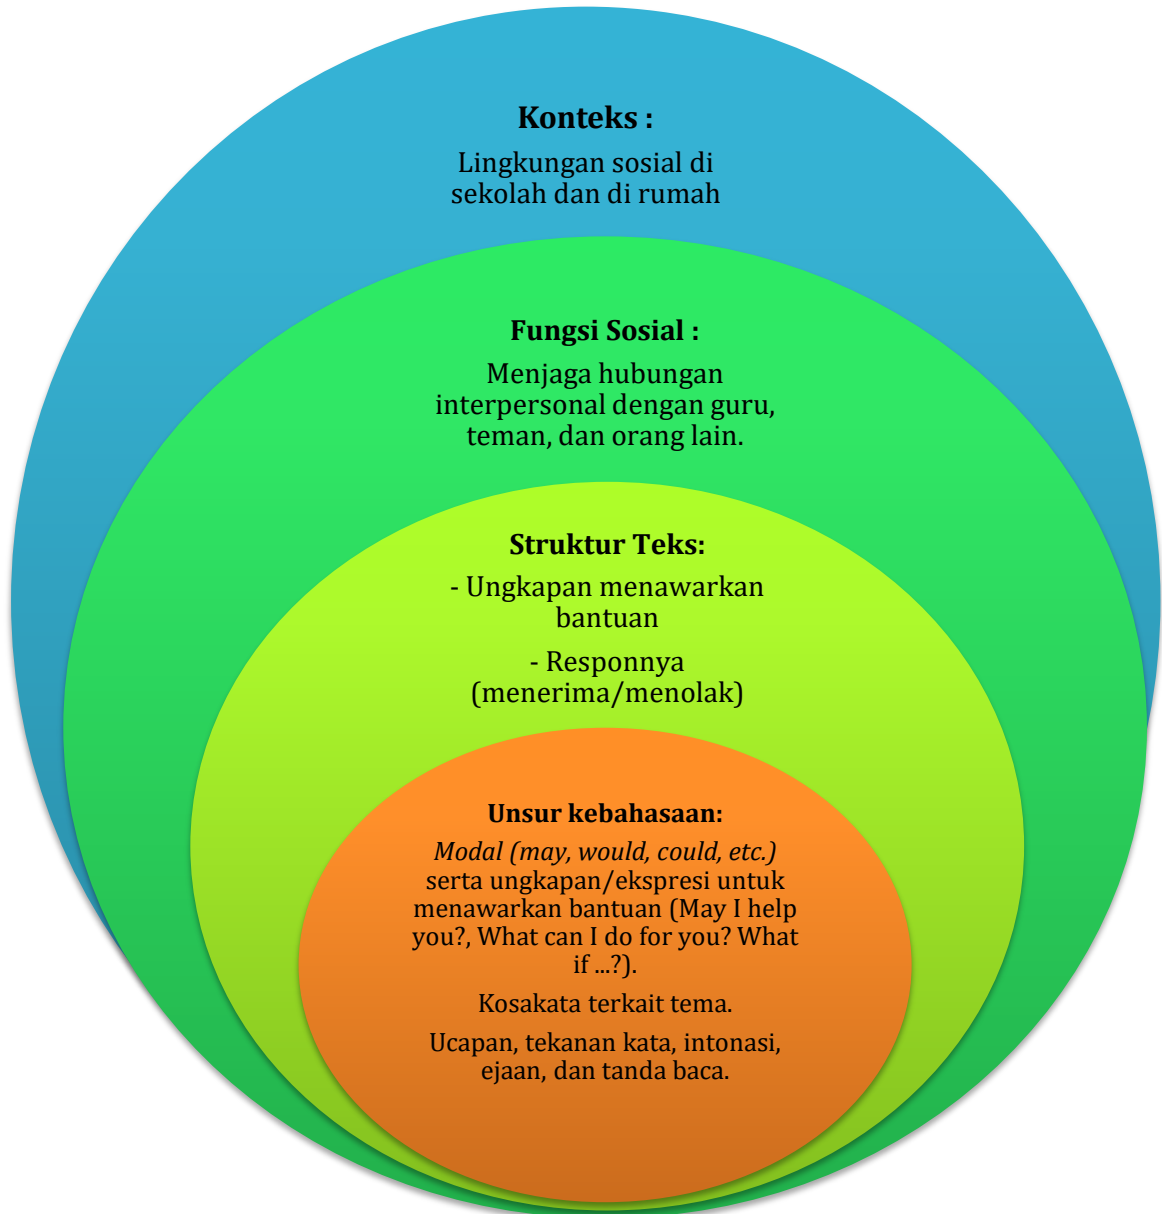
**Konteks :**

Lingkungan sosial di sekolah dan di rumah

**Fungsi Sosial :**

Menjaga hubungan interpersonal dengan guru, teman, dan orang lain.

**Struktur Teks:**

- Ungkapan menawarkan bantuan

- Responnya (menerima/menolak)

**Unsur kebahasaan:**

*Modal (may, would, could, etc.)* serta ungkapan/ekspresi untuk menawarkan bantuan (May I help you?, What can I do for you? What if ...?).

Kosakata terkait tema.

Ucapan, tekanan kata, intonasi, ejaan, dan tanda baca.